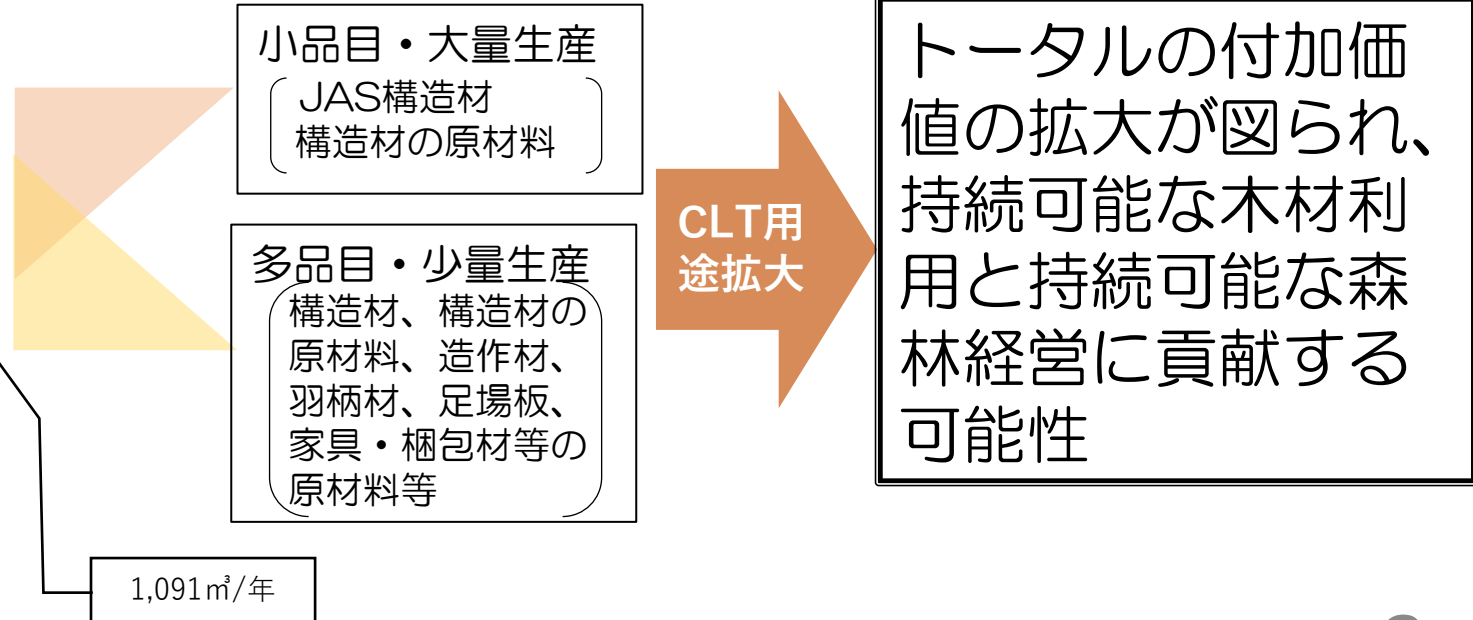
小品目・大量生産
JAS構造材
構造材の原材料

多品目・少量生産
構造材、構造材の原材料、造作材、羽柄材、足場板、家具・梱包材等の原材料等

CLT用途拡大

トータルの付加価値の拡大が図られ、持続可能な木材利用と持続可能な森林経営に貢献する可能性

1,091㎥/年